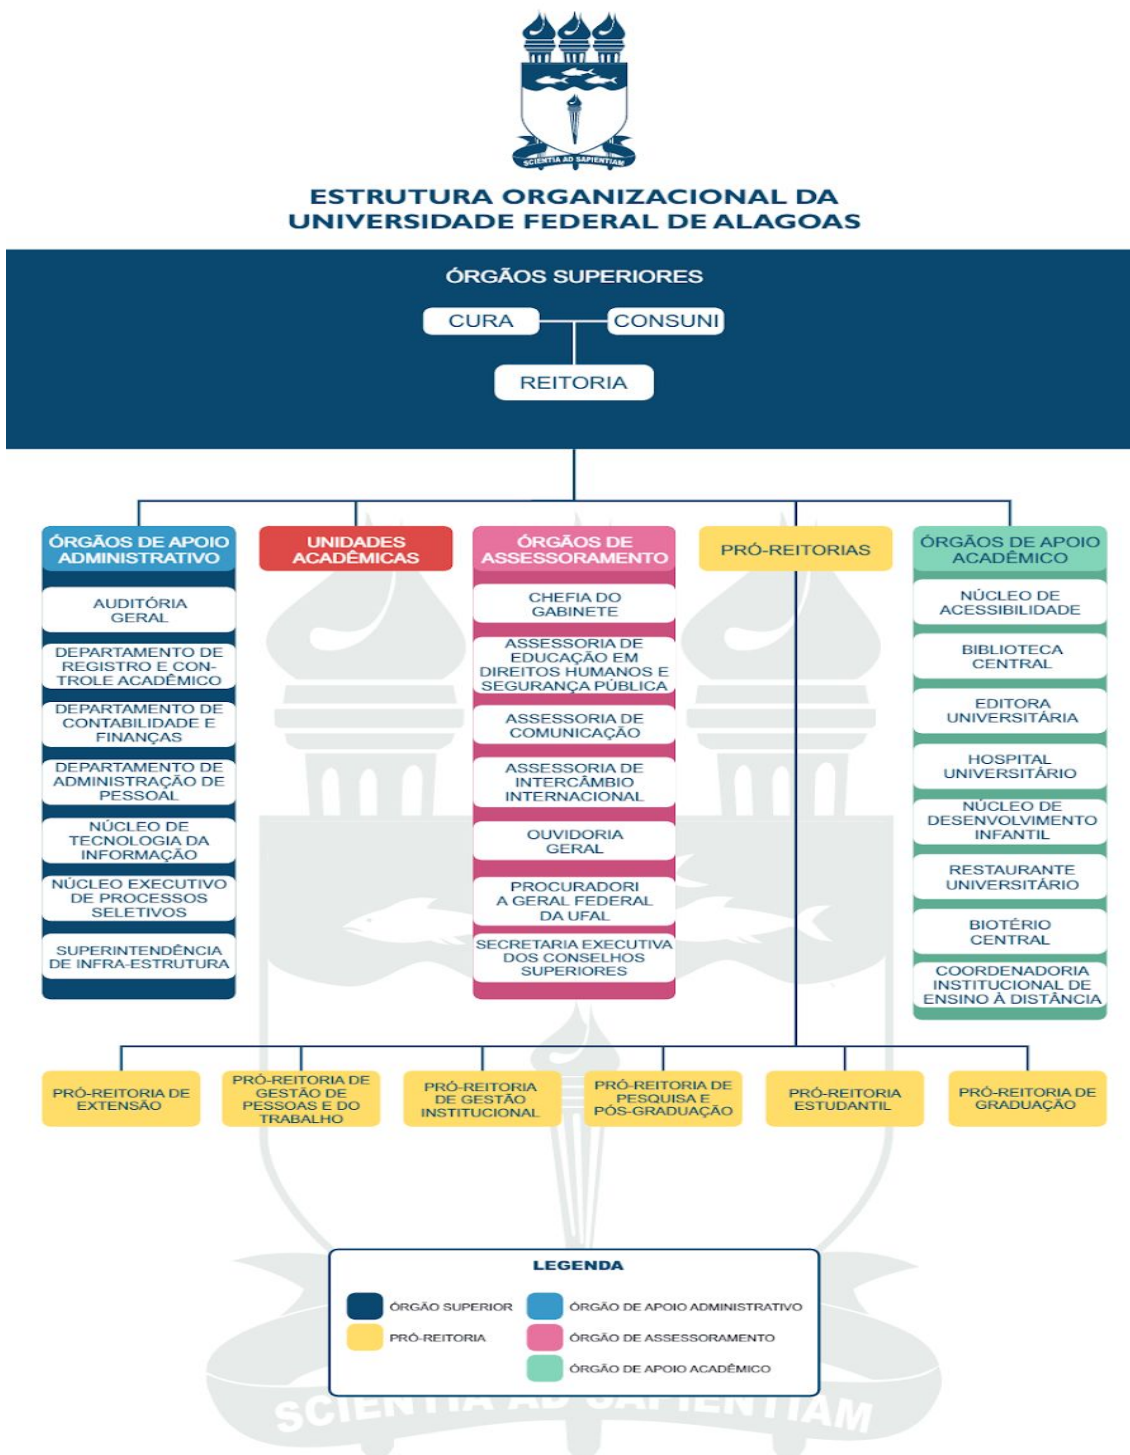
SCIENTIA AD SAPIENTIAM

ESTRUTURA ORGANIZACIONAL DA UNIVERSIDADE FEDERAL DE ALAGOAS

ÓRGÃOS SUPERIORES

CURA

CONSUNI

REITORIA

ÓRGÃOS DE APOIO ADMINISTRATIVO

AUDITÓRIA GERAL

DEPARTAMENTO DE REGISTRO E CONTROLE ACADÊMICO

DEPARTAMENTO DE CONTABILIDADE E FINANÇAS

DEPARTAMENTO DE ADMINISTRAÇÃO DE PESSOAL

NÚCLEO DE TECNOLOGIA DA INFORMAÇÃO

NÚCLEO EXECUTIVO DE PROCESSOS SELETIVOS

SUPERINTENDÊNCIA DE INFRA-ESTRUTURA

UNIDADES ACADÊMICAS

ÓRGÃOS DE ASSESSORAMENTO

CHEFIA DO GABINETE

ASSESSORIA DE EDUCAÇÃO EM DIREITOS HUMANOS E SEGURANÇA PÚBLICA

ASSESSORIA DE COMUNICAÇÃO

ASSESSORIA DE INTERCÂMBIO INTERNACIONAL

OUVIDORIA GERAL

PROCURADORI A GERAL FEDERAL DA UFAL

SECRETARIA EXECUTIVA DOS CONSELHOS SUPERIORES

PRÓ-REITORIAS

ÓRGÃOS DE APOIO ACADÊMICO

NÚCLEO DE ACESSIBILIDADE

BIBLIOTECA CENTRAL

EDITORA UNIVERSITÁRIA

HOSPITAL UNIVERSITÁRIO

NÚCLEO DE DESENVOLVIMENTO INFANTIL

RESTAURANTE UNIVERSITÁRIO

BIOTÉRIO CENTRAL

COORDENADORIA INSTITUCIONAL DE ENSINO À DISTÂNCIA

PRÓ-REITORIA DE EXTENSÃO

PRÓ-REITORIA DE GESTÃO DE PESSOAS E DO TRABALHO

PRÓ-REITORIA DE GESTÃO INSTITUCIONAL

PRÓ-REITORIA DE PESQUISA E PÓS-GRADUAÇÃO

PRÓ-REITORIA ESTUDANTIL

PRÓ-REITORIA DE GRADUAÇÃO

LEGENDA

ÓRGÃO SUPERIOR

ÓRGÃO DE APOIO ADMINISTRATIVO

PRÓ-REITORIA

ÓRGÃO DE ASSESSORAMENTO

ÓRGÃO DE APOIO ACADÊMICO

SCIENTIA AD SAPIENTIAM